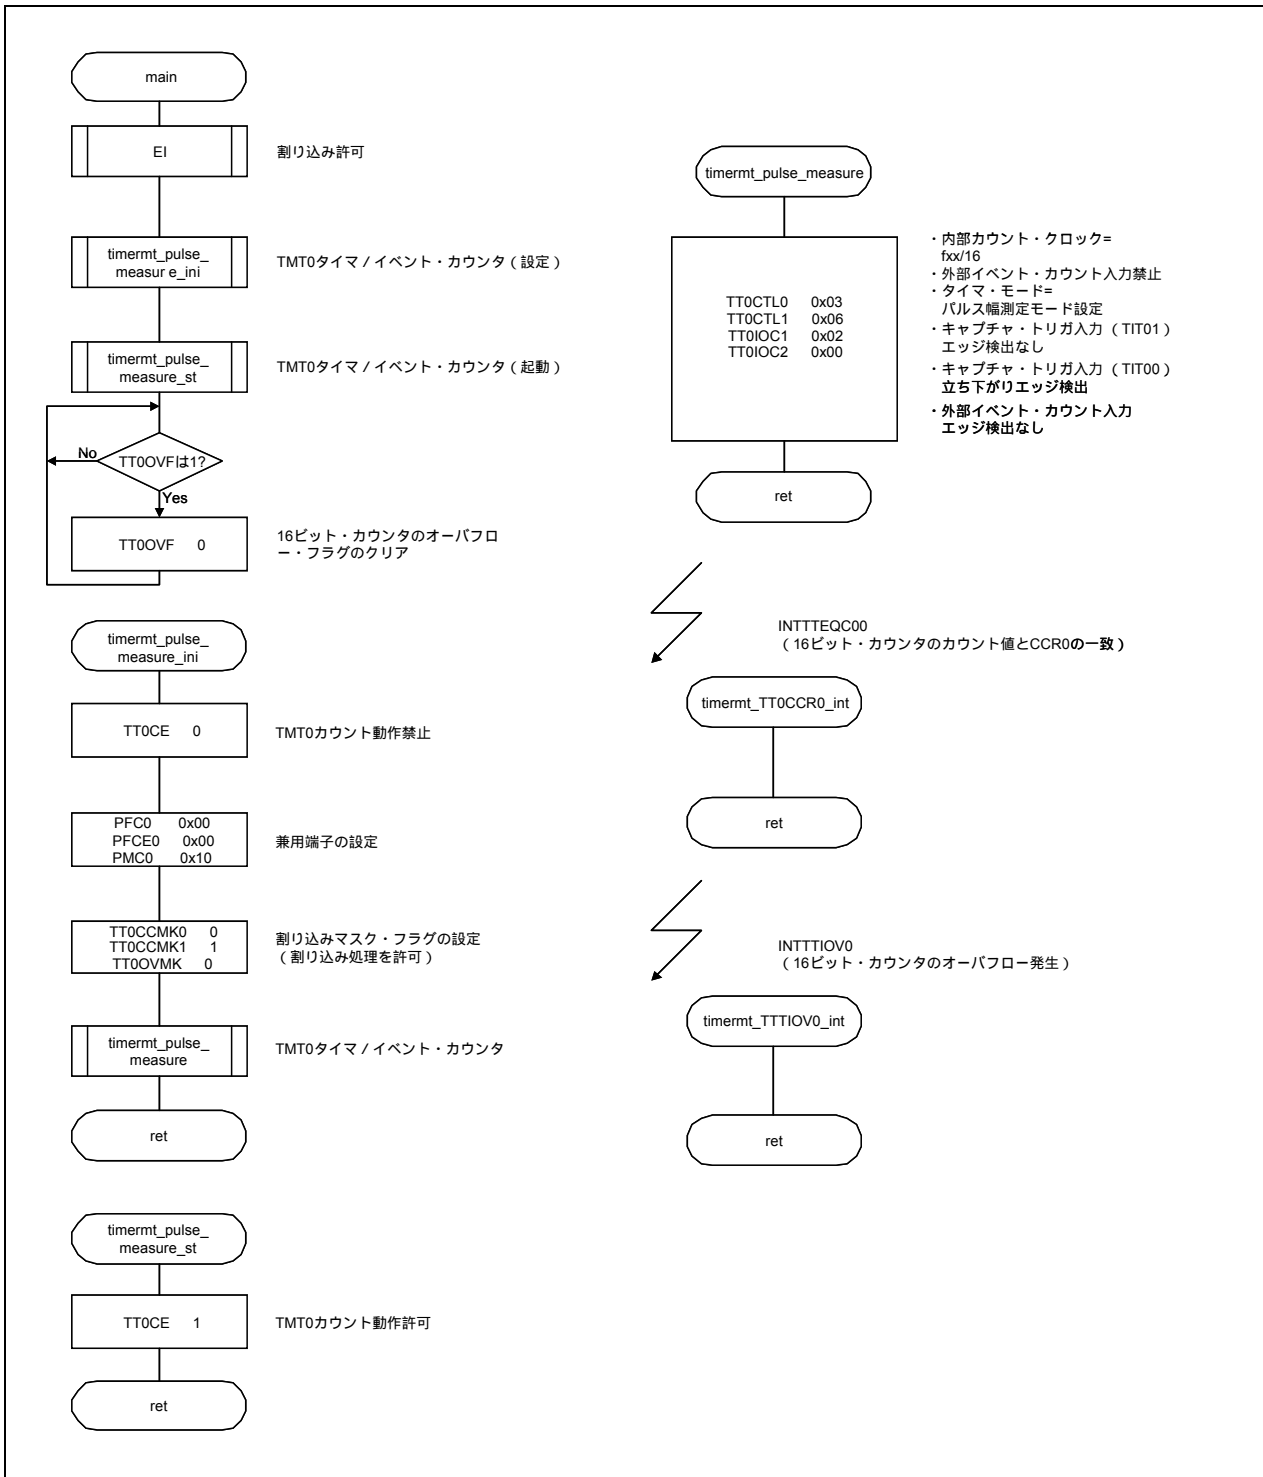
main

EI

割り込み許可

timermt_pulse_measur e_ini

TMT0タイマ / イベント・カウンタ ( 設定 )

timermt_pulse_measure_st

TMT0タイマ / イベント・カウンタ ( 起動 )

No

TT0OVFは1?

Yes

TT0OVF 0

16ビット・カウンタのオーバフロー・フラグのクリア

timermt_pulse_measure_ini

TT0CE 0

TMT0カウント動作禁止

PFC0 0x00
PFCE0 0x00
PMC0 0x10

兼用端子の設定

TT0CCMK0 0
TT0CCMK1 1
TT0OVMK 0

割り込みマスク・フラグの設定
( 割り込み処理を許可 )

timermt_pulse_measure

TMT0タイマ / イベント・カウンタ

ret

timermt_pulse_measure_st

TT0CE 1

TMT0カウント動作許可

ret

timermt_pulse_measure

TT0CTL0 0x03
TT0CTL1 0x06
TT0IOC1 0x02
TT0IOC2 0x00

・内部カウント・クロック= fxx/16
・外部イベント・カウント入力禁止
・タイマ・モード= パルス幅測定モード設定
・キャプチャ・トリガ入力 ( TIT01 ) エッジ検出なし
・キャプチャ・トリガ入力 ( TIT00 ) 立ち下がりエッジ検出
・外部イベント・カウント入力 エッジ検出なし

ret

INTTTEQC00
( 16ビット・カウンタのカウント値とCCR0の一致 )

timermt_TT0CCR0_int

ret

INTTTIOV0
( 16ビット・カウンタのオーバフロー発生 )

timermt_TTTIOV0_int

ret